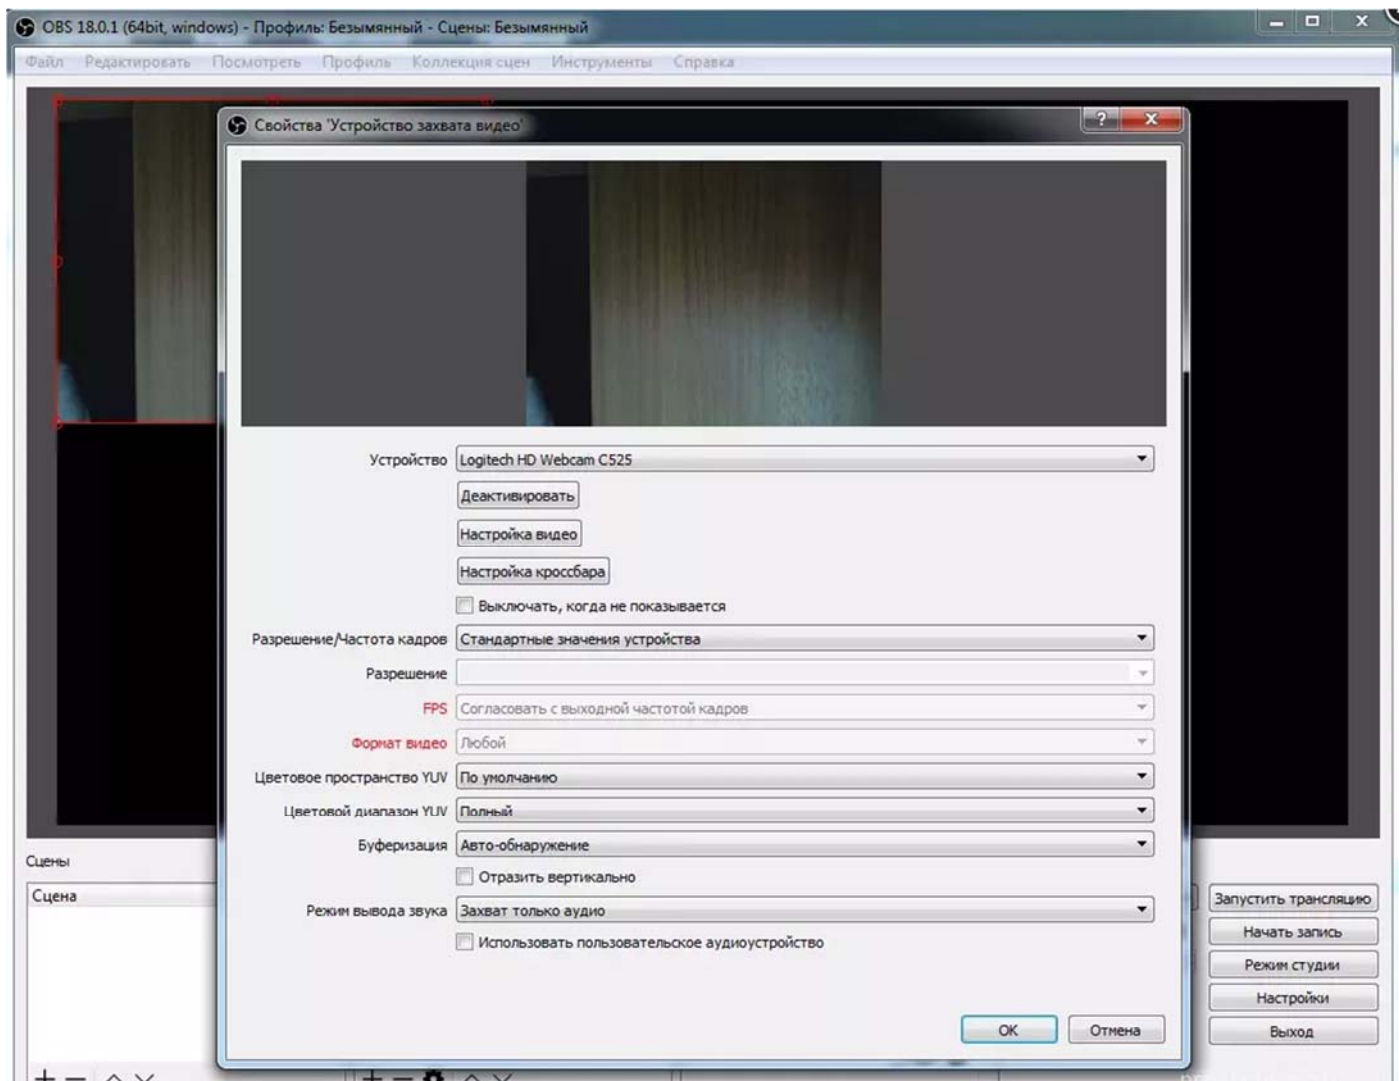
OBS 18.0.1 (64bit, windows) - Профиль: Безымянный - Сцены: Безымянный

Файл Редактировать Посмотреть Профиль Коллекция сцен Инструменты Справка

Свойства 'Устройство захвата видео'

Устройство Logitech HD Webcam C525

Деактивировать

Настройка видео

Настройка кроссбара

Выключать, когда не показывается

Разрешение/Частота кадров Стандартные значения устройства

Разрешение

FPS Согласовать с выходной частотой кадров

Формат видео Любой

Цветовое пространство YUV По умолчанию

Цветовой диапазон YUV Полный

Буферизация Авто-обнаружение

Отразить вертикально

Режим вывода звука Захват только аудио

Использовать пользовательское аудиоустройство

OK Отмена

Сцены

Сцена

Запустить трансляцию

Начать запись

Режим студии

Настройки

Выход